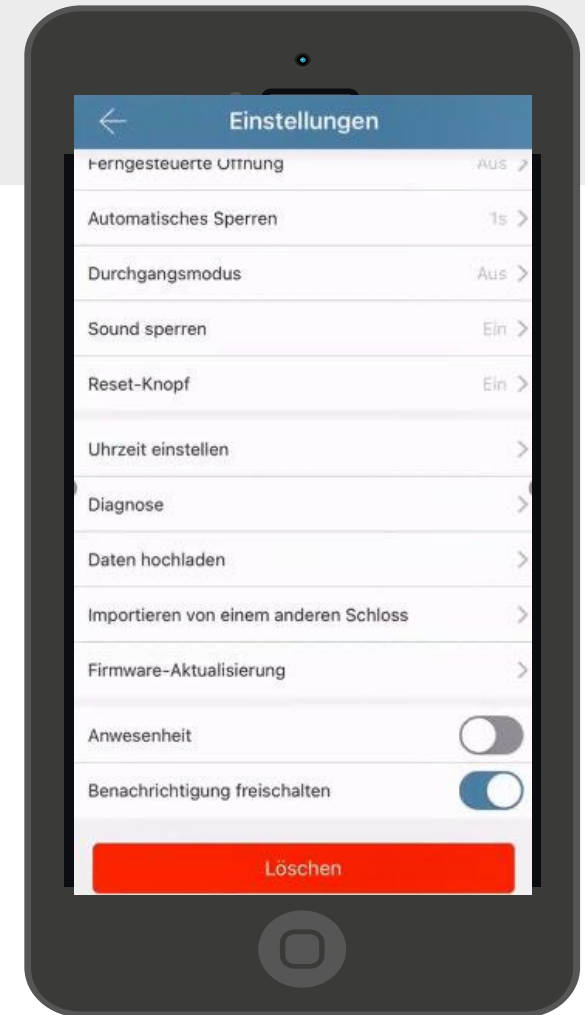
Einstellungen

Ferngesteuerte Öffnung Aus

Automatisches Sperren 1s

Durchgangsmodus Aus

Sound sperren Ein

Reset-Knopf Ein

Uhrzeit einstellen

Diagnose

Daten hochladen

Importieren von einem anderen Schloss

Firmware-Aktualisierung

Anwesenheit

Benachrichtigung freischalten

Löschen